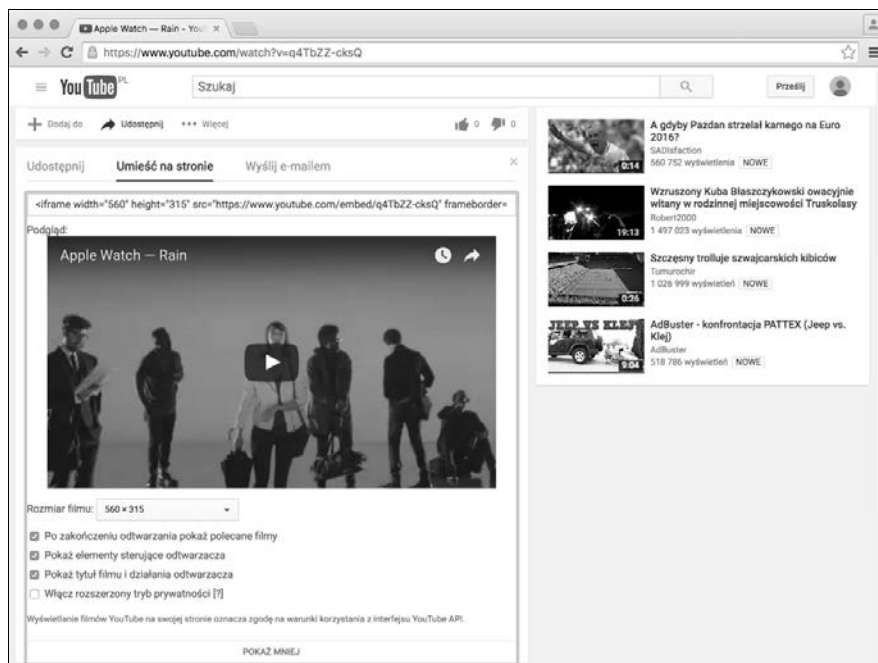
Apple Watch — Rain - You ×

https://www.youtube.com/watch?v=q4TbZZ-cksQ

YouTube PL

Szukaj

Prześlij

Dodaj do Udostępnij ••• Więcej 0 0

Udostępnij Umieść na stronie Wyślij e-mailem ×

<iframe width="560" height="315" src="https://www.youtube.com/embed/q4TbZZ-cksQ" frameborder=

Podgląd:

Apple Watch — Rain

Rozmiar filmu: 560 × 315

Po zakończeniu odtwarzania pokaż polecane filmy

Pokaż elementy sterujące odtwarzacza

Pokaż tytuł filmu i działania odtwarzacza

Włącz rozszerzony tryb prywatności [?]

Wyświetlanie filmów YouTube na swojej stronie oznacza zgodę na warunki korzystania z interfejsu YouTube API.

POKAŻ MNIEJ

A gdyby Pazdan strzelał karnego na Euro 2016?
SADIsfaction
560 752 wyświetlenia NOWE
0:14

Wzruszony Kuba Błaszczykowski owacyjnie witany w rodzinnej miejscowości Truskolasy
Robert2000
1 497 023 wyświetlenia NOWE
19:13

Szczęsny trolluje szwajcarskich kibiców
Tumurochir
1 026 999 wyświetleń NOWE
0:26

AdBuster - konfrontacja PATTEX (Jeep vs. Klej)
AdBuster
518 786 wyświetleń NOWE
JEEP VS KLEJ
9:04